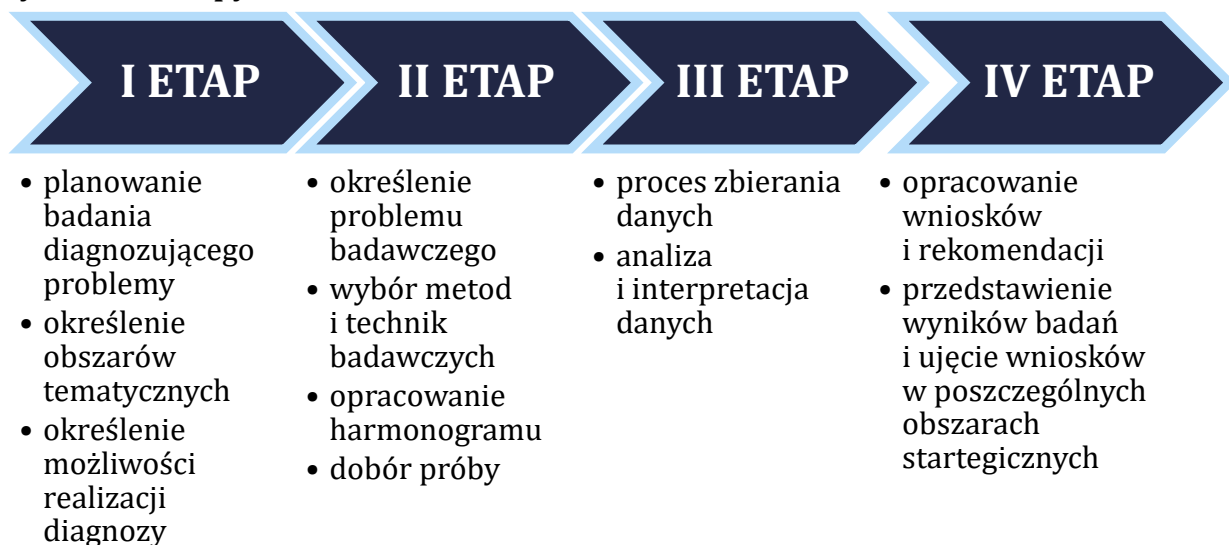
I ETAP

II ETAP

III ETAP

IV ETAP

• planowanie badania diagnozującego problemy
• określenie obszarów tematycznych
• określenie możliwości realizacji diagnozy

• określenie problemu badawczego
• wybór metod i technik badawczych
• opracowanie harmonogramu
• dobór próby

• proces zbierania danych
• analiza i interpretacja danych

• opracowanie wniosków i rekomendacji
• przedstawienie wyników badań i ujęcie wniosków w poszczególnych obszarach startegicznych